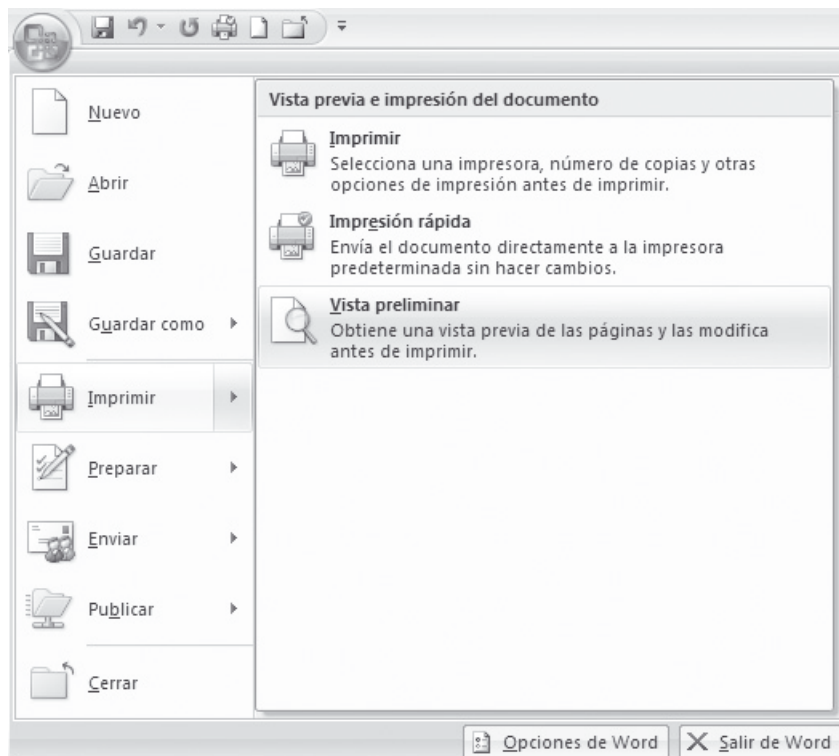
Nuevo

Abrir

Guardar

Guardar como

Imprimir

Preparar

Enviar

Publicar

Cerrar

Vista previa e impresión del documento

Imprimir
Selecciona una impresora, número de copias y otras opciones de impresión antes de imprimir.

Impresión rápida
Envía el documento directamente a la impresora predeterminada sin hacer cambios.

Vista preliminar
Obtiene una vista previa de las páginas y las modifica antes de imprimir.

Opciones de Word

Salir de Word